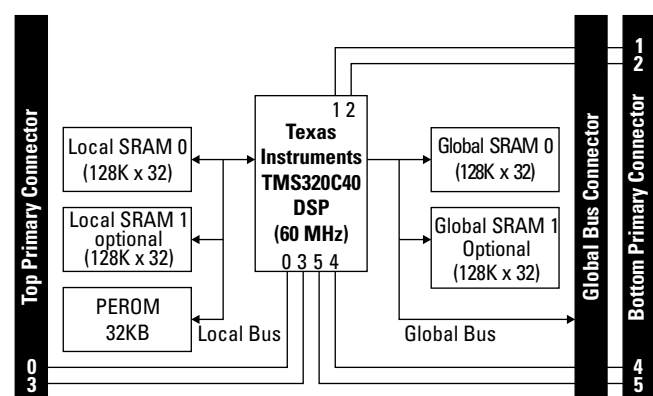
Top Primary Connector

Local SRAM 0
(128K x 32)

Local SRAM 1
optional
(128K x 32)

PEROM
32KB

Local Bus

1 2
Texas
Instruments
TMS320C40
DSP
(60 MHz)
0 3 5 4

Global SRAM 0
(128K x 32)

Global SRAM 1
Optional
(128K x 32)

Global Bus

Global Bus Connector

Bottom Primary Connector

1
2
0
3
4
5